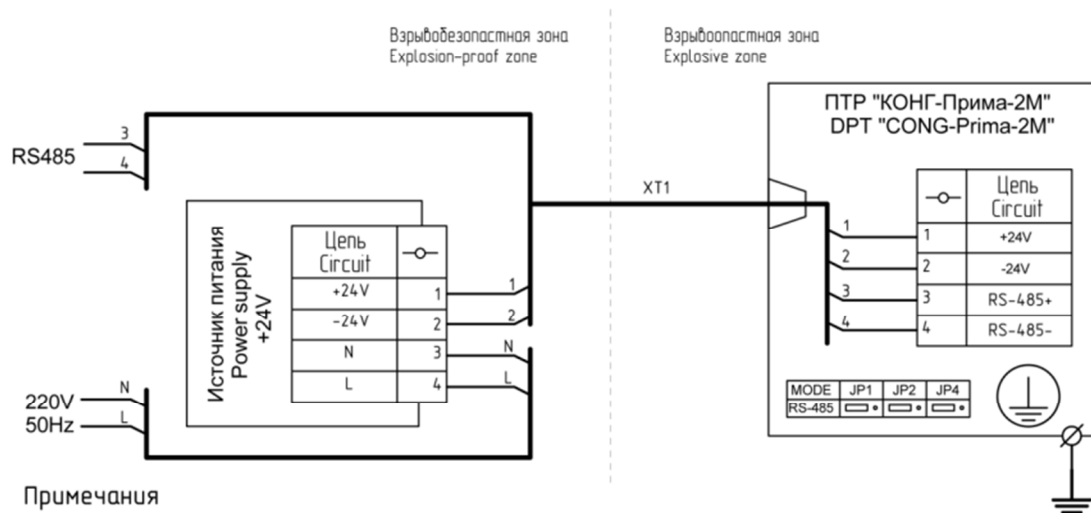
Взрывобезопасная зона
Explosion-proof zone

Взрывоопасная зона
Explosive zone

RS485
3
4

Источник питания
Power supply
+24V

| Цепь Circuit | -о- |
|---|---|
| +24V | 1 |
| -24V | 2 |
| N | 3 |
| L | 4 |

1
2
N
L

220V
50Hz
N
L

XT1

ПТР "КОНГ-Прима-2М"
DPT "CONG-Prima-2M"

1
2
3
4

| -о- | Цепь Circuit |
|---|---|
| 1 | +24V |
| 2 | -24V |
| 3 | RS-485+ |
| 4 | RS-485- |

| MODE | JP1 | JP2 | JP4 |
|---|---|---|---|
| RS-485 | | | |

Примечания